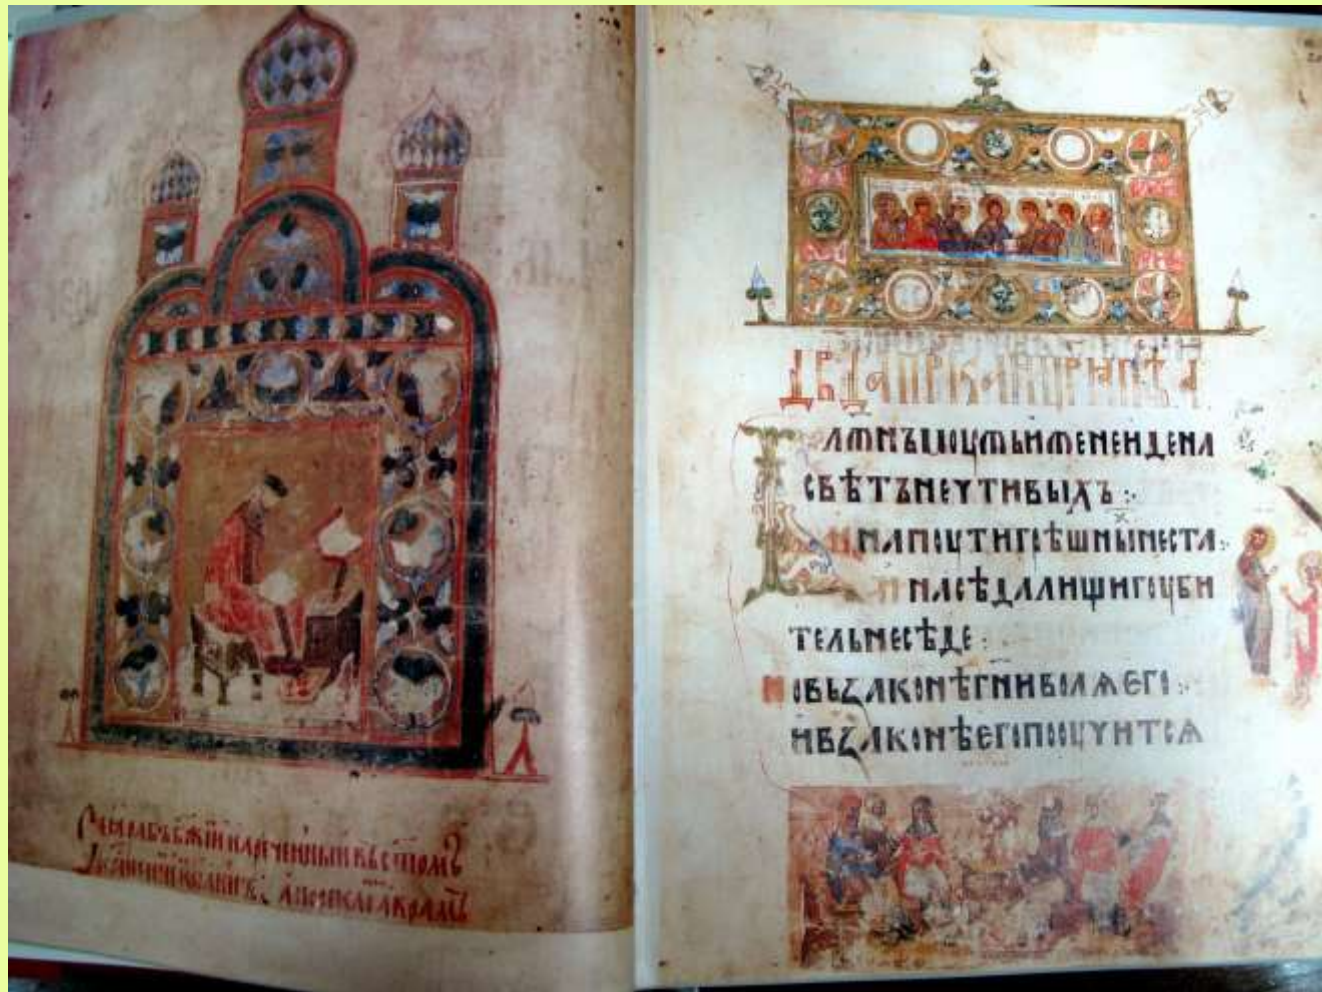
Сїи рабъ бжїи нарєченныи въ стомъ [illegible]
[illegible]

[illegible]

Блаженъ мѫжь иже не иде на
съвѣтъ нечьстивыхъ:
И на пѫти грѣшьныхъ не ста.
И на сѣдалищи гѹби
тельнѣ не сѣде:
Но въ законѣ гни воля его:
И въ законѣ его поѹчитсѧ